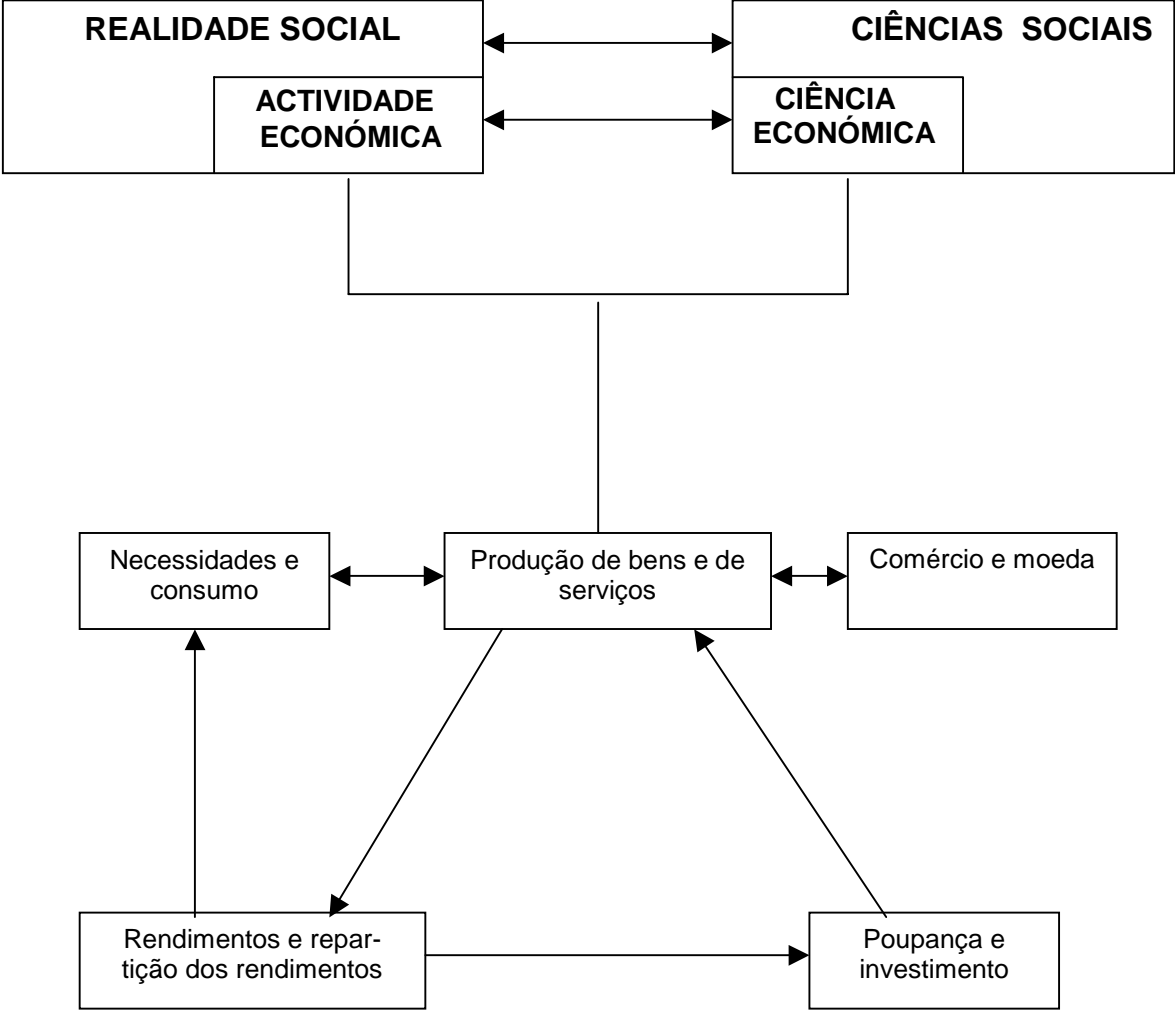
REALIDADE SOCIAL

ACTIVIDADE ECONÓMICA

CIÊNCIAS SOCIAIS

CIÊNCIA ECONÓMICA

Necessidades e consumo

Produção de bens e de serviços

Comércio e moeda

Rendimentos e repartição dos rendimentos

Poupança e investimento